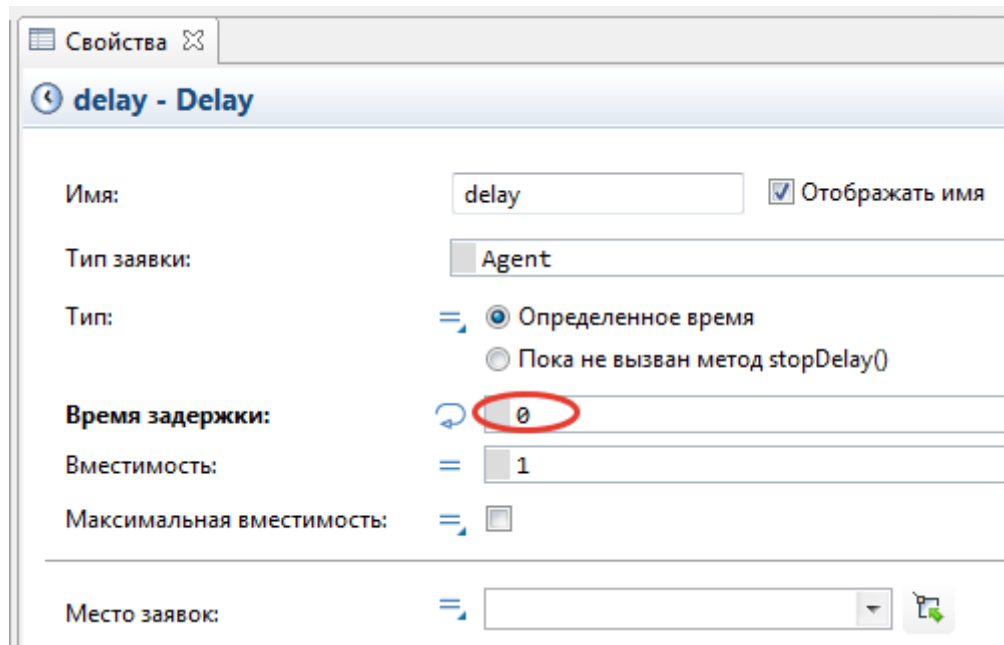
Свойства ☒

delay - Delay

Имя: delay ☑ Отображать имя

Тип заявки: Agent

Тип: Определенное время
Пока не вызван метод stopDelay()

Время задержки: 0

Вместимость: 1

Максимальная вместимость:

Место заявок: